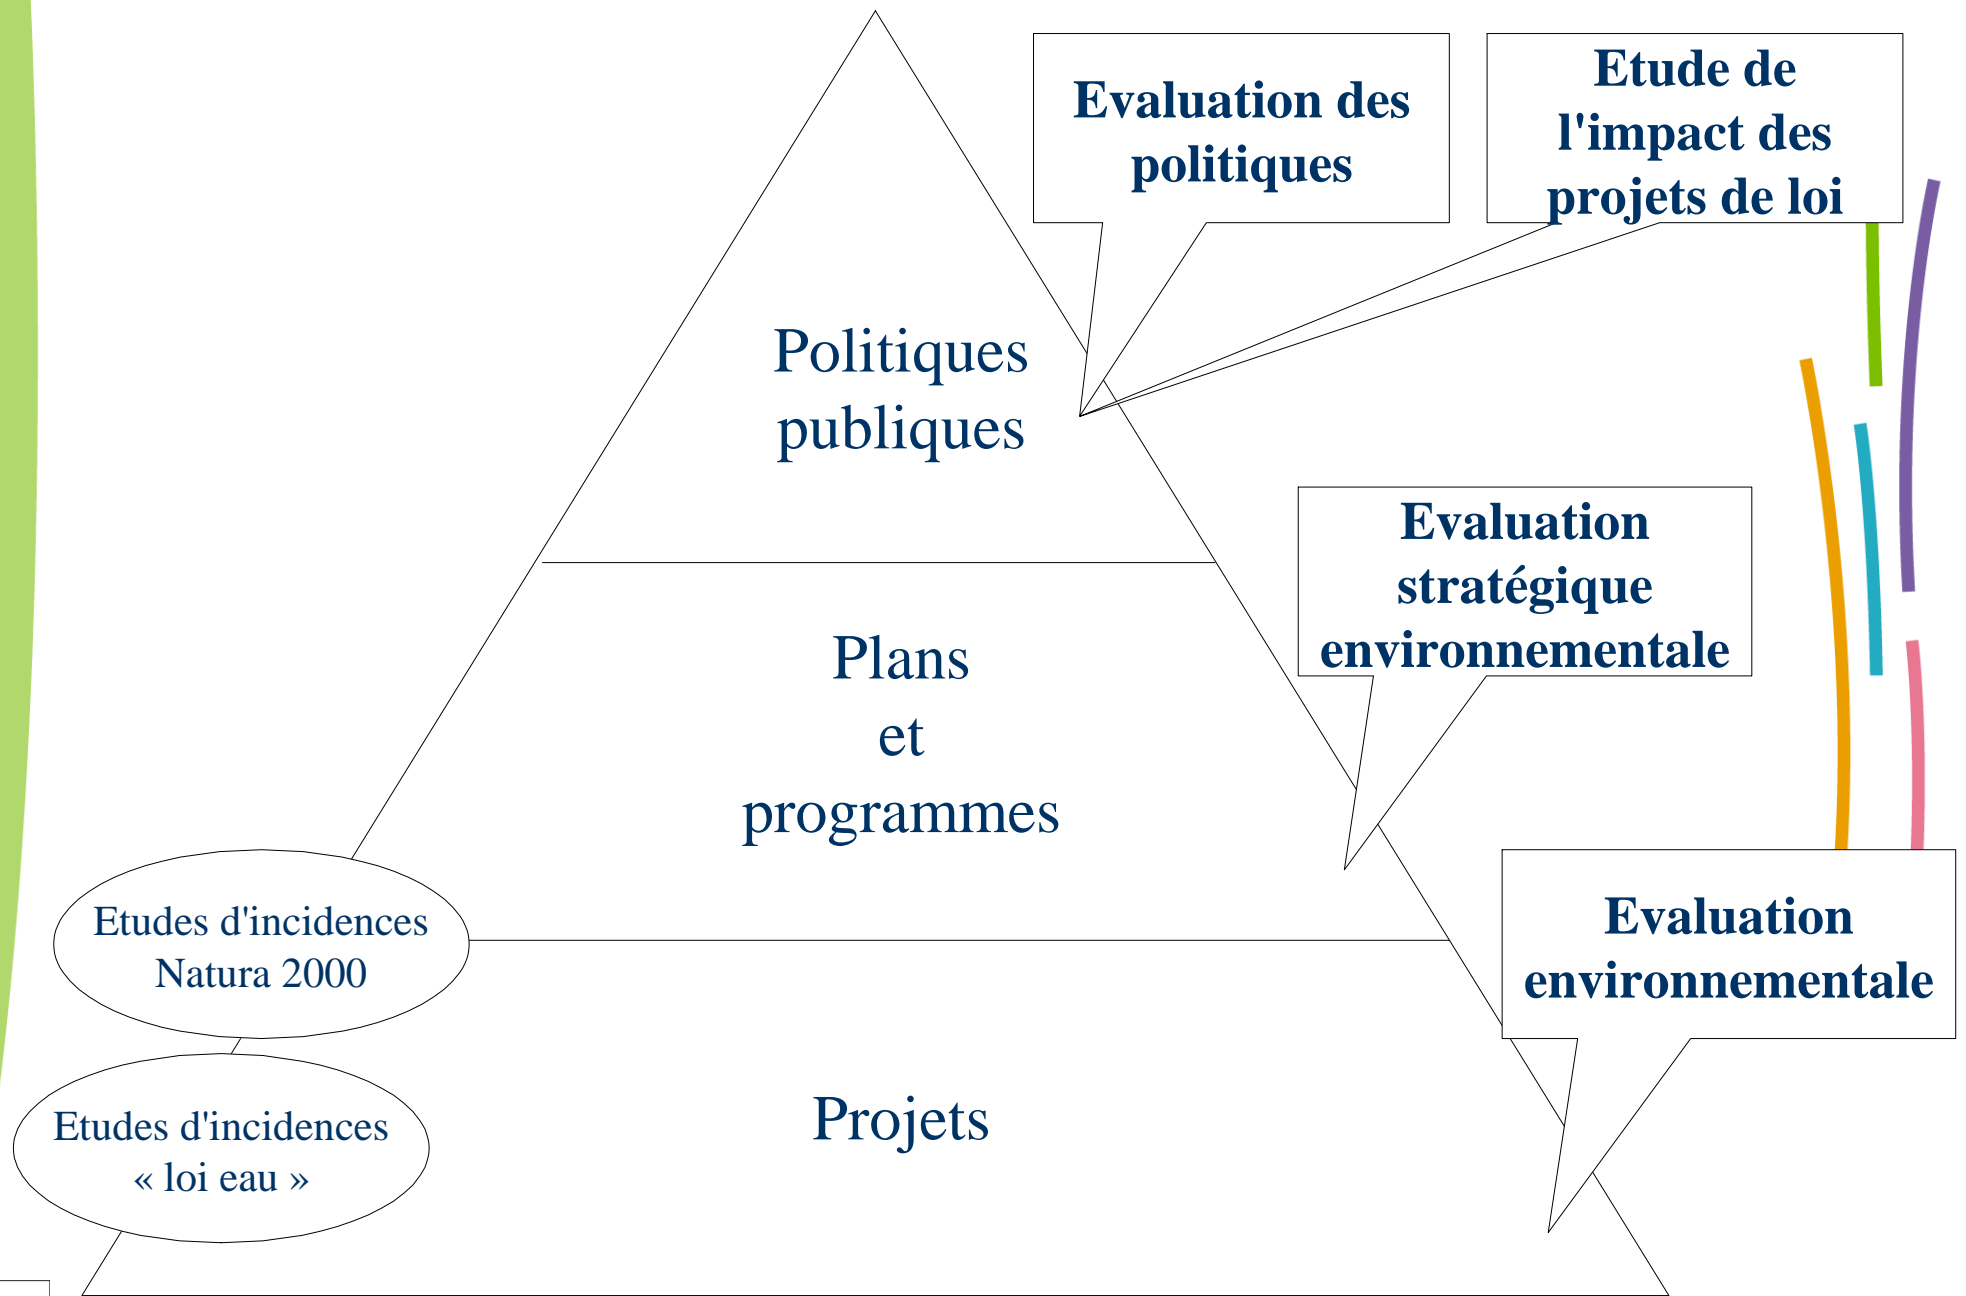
Evaluation des politiques

Etude de l'impact des projets de loi

Politiques publiques

Evaluation stratégique environnementale

Plans et programmes

Etudes d'incidences Natura 2000

Evaluation environnementale

Etudes d'incidences « loi eau »

Projets